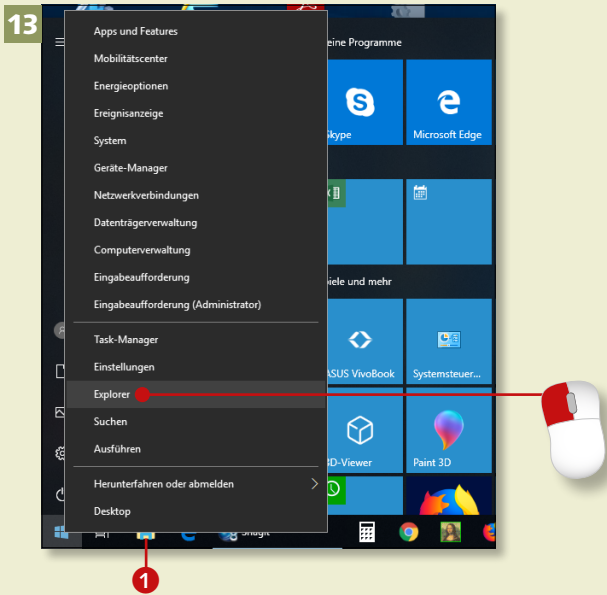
13

Apps and Features
Mobilitätscenter
Energieoptionen
Ereignisanzeige
System
Geräte-Manager
Netzwerkverbindungen
Datenträgerverwaltung
Computerverwaltung
Eingabeaufforderung
Eingabeaufforderung (Administrator)
Task-Manager
Einstellungen
Explorer
Suchen
Ausführen
Herunterfahren oder abmelden
Desktop

eine Programme
Skype
Microsoft Edge
piele und mehr
ASUS VivoBook
Systemsteuer...
3D-Viewer
Paint 3D
Snagit

1